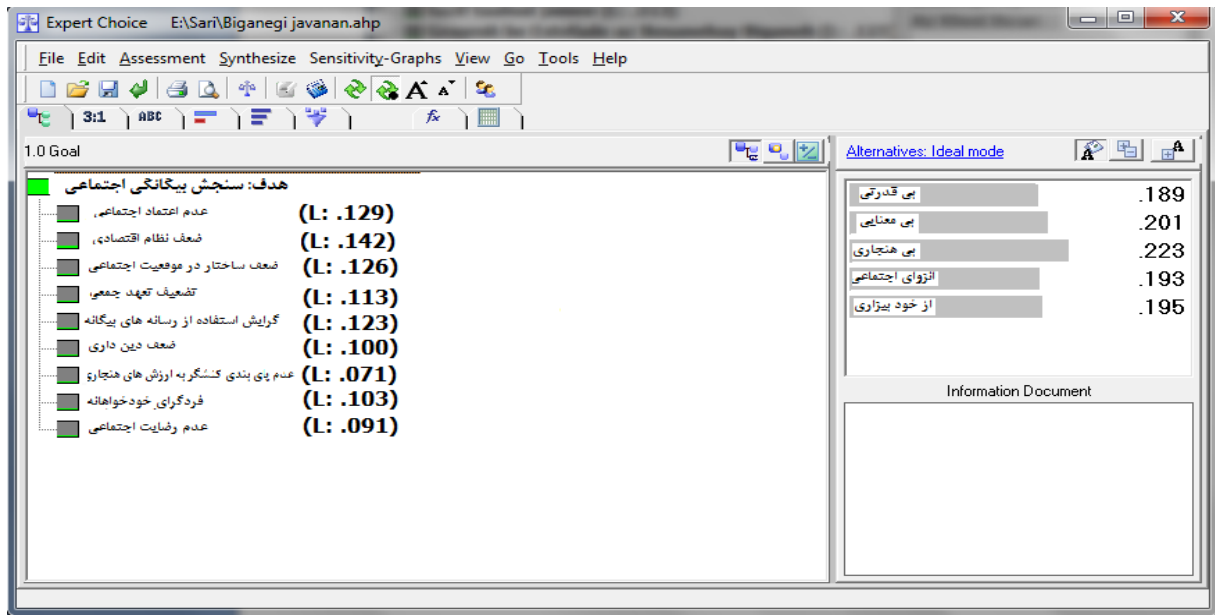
Expert Choice E:\Sari\Biganegi javanan.ahp

File Edit Assessment Synthesize Sensitivity-Graphs View Go Tools Help

3:1 ABC

1.0 Goal

Alternatives: Ideal mode

هدف: سنجش بیگانگی اجتماعی

عدم اعتماد اجتماعی (L: .129)
ضعف نظام اقتصادی (L: .142)
ضعف ساختار در موقعیت اجتماعی (L: .126)
تضعیف تعهد جمعی (L: .113)
گرایش استفاده از رسانه های بیگانه (L: .123)
ضعف دین داری (L: .100)
عدم پی بندی کنشگر به ارزش های هنجاری (L: .071)
فردگرای خودخواهانه (L: .103)
عدم رضایت اجتماعی (L: .091)

| | |
|---|---|
| بی قدرتی | .189 |
| بی معنایی | .201 |
| بی هنجاری | .223 |
| انزوای اجتماعی | .193 |
| از خود بیزاری | .195 |

Information Document